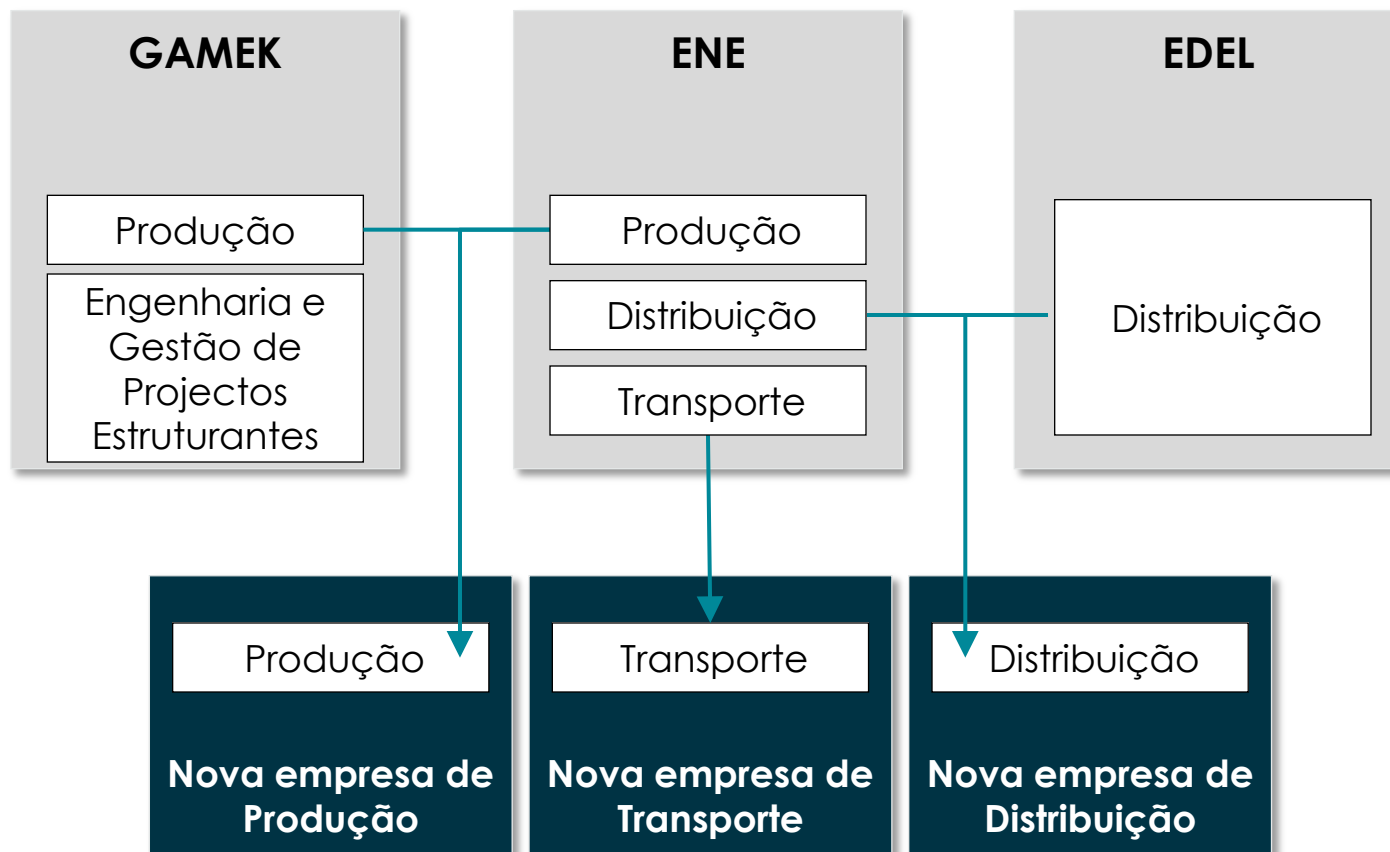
GAMEK

Produção

Engenharia e Gestão de Projectos Estruturantes

ENE

Produção

Distribuição

Transporte

EDEL

Distribuição

Produção

Nova empresa de Produção

Transporte

Nova empresa de Transporte

Distribuição

Nova empresa de Distribuição